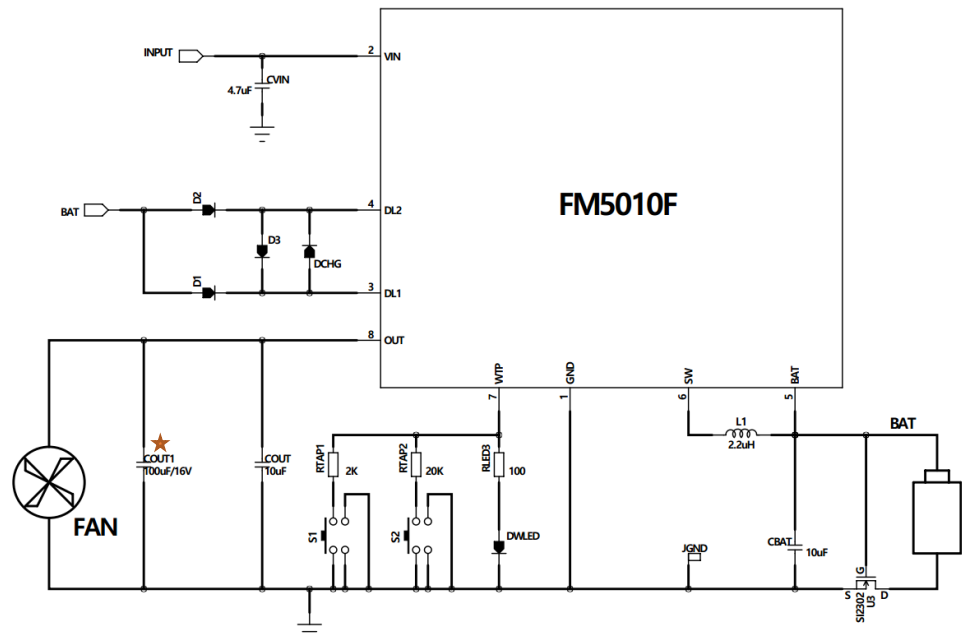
INPUT
2 VIN
CVIN
4.7uF

FM5010F

BAT
D2
4 DL2
D3
DCHG
D1
3 DL1
8 OUT

WTP
7
GND
1
SW
6
BAT
5

L1
2.2uH
BAT

COUT1
100uF/16V
COUT
10uF
FAN

RTAP1
2K
RTAP2
20K
RLED3
100
S1
S2
DWLED
JGND
CBAT
10uF
G
S
SI2302
U3
D